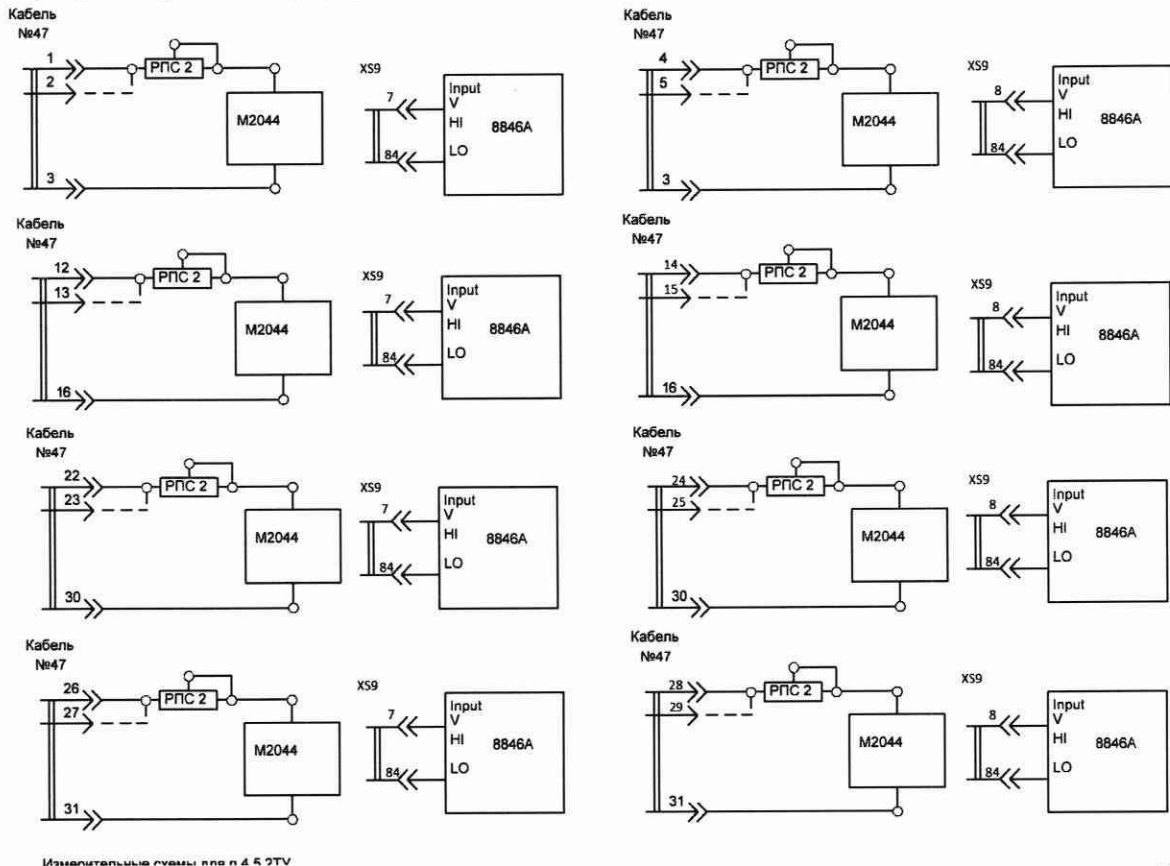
Кабель
№47

1
2
РПС 2
M2044
3

XS9
7
84
Input
V
HI
LO
8846A

Кабель
№47

4
5
РПС 2
M2044
3

XS9
8
84
Input
V
HI
LO
8846A

Кабель
№47

12
13
РПС 2
M2044
16

XS9
7
84
Input
V
HI
LO
8846A

Кабель
№47

14
15
РПС 2
M2044
16

XS9
8
84
Input
V
HI
LO
8846A

Кабель
№47

22
23
РПС 2
M2044
30

XS9
7
84
Input
V
HI
LO
8846A

Кабель
№47

24
25
РПС 2
M2044
30

XS9
8
84
Input
V
HI
LO
8846A

Кабель
№47

26
27
РПС 2
M2044
31

XS9
7
84
Input
V
HI
LO
8846A

Кабель
№47

28
29
РПС 2
M2044
31

XS9
8
84
Input
V
HI
LO
8846A

Измерительные схемы для п.4.5.2ТУ